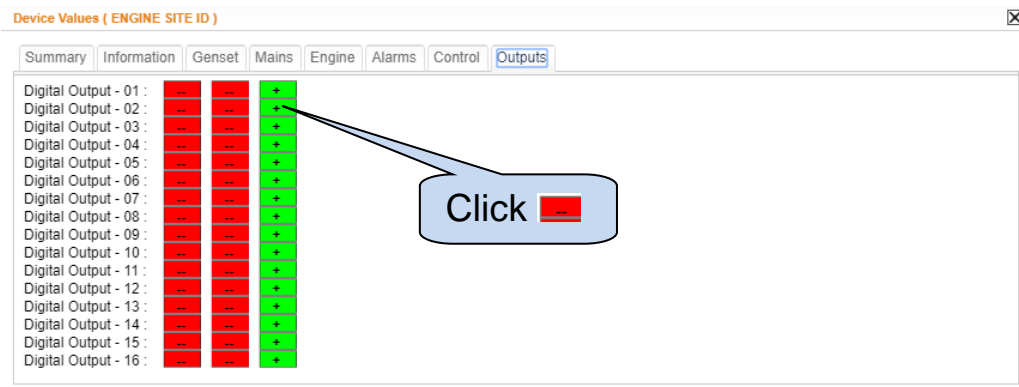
Device Values ( ENGINE SITE ID )

Summary | Information | Genset | Mains | Engine | Alarms | Control | Outputs

Digital Output - 01 : -- -- +
Digital Output - 02 : -- -- +
Digital Output - 03 : -- -- +
Digital Output - 04 : -- -- +
Digital Output - 05 : -- -- +
Digital Output - 06 : -- -- +
Digital Output - 07 : -- -- +
Digital Output - 08 : -- -- +
Digital Output - 09 : -- -- +
Digital Output - 10 : -- -- +
Digital Output - 11 : -- -- +
Digital Output - 12 : -- -- +
Digital Output - 13 : -- -- +
Digital Output - 14 : -- -- +
Digital Output - 15 : -- -- +
Digital Output - 16 : -- -- +

Click --